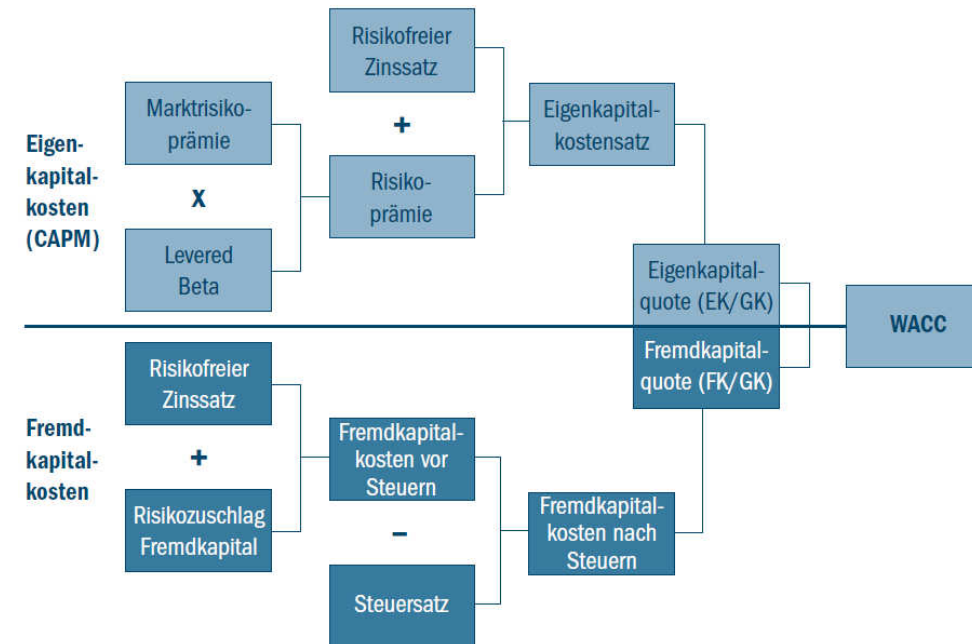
Eigenkapitalkosten (CAPM)

Marktrisikoprämie

x

Levered Beta

Risikofreier Zinssatz

+

Risikoprämie

Eigenkapitalkostensatz

Eigenkapitalquote (EK/GK)

WACC

Fremdkapitalquote (FK/GK)

Fremdkapitalkosten

Risikofreier Zinssatz

+

Risikozuschlag Fremdkapital

Fremdkapitalkosten vor Steuern

–

Steuersatz

Fremdkapitalkosten nach Steuern